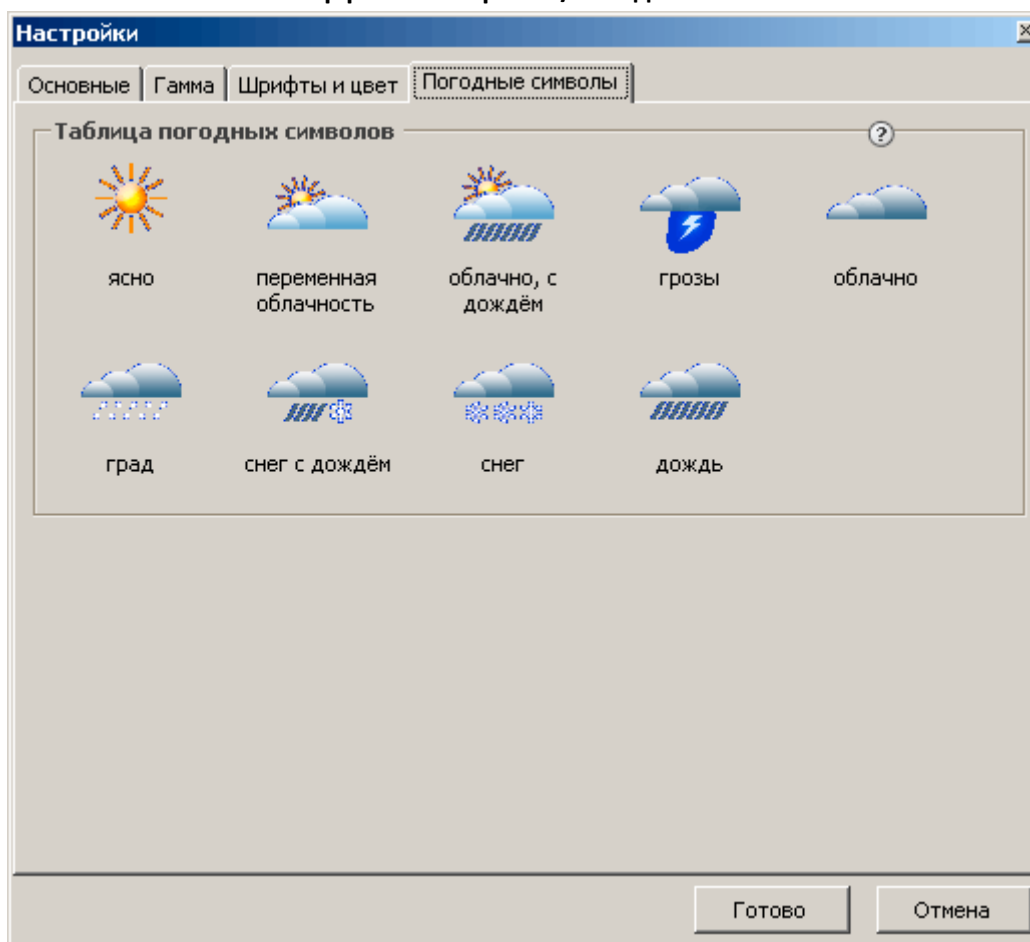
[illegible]

Настройки

Основные | Гамма | Шрифты и цвет | Погодные символы

Таблица погодных символов

?

ясно

переменная облачность

облачно, с дождём

грозы

облачно

град

снег с дождём

снег

дождь

Готово

Отмена